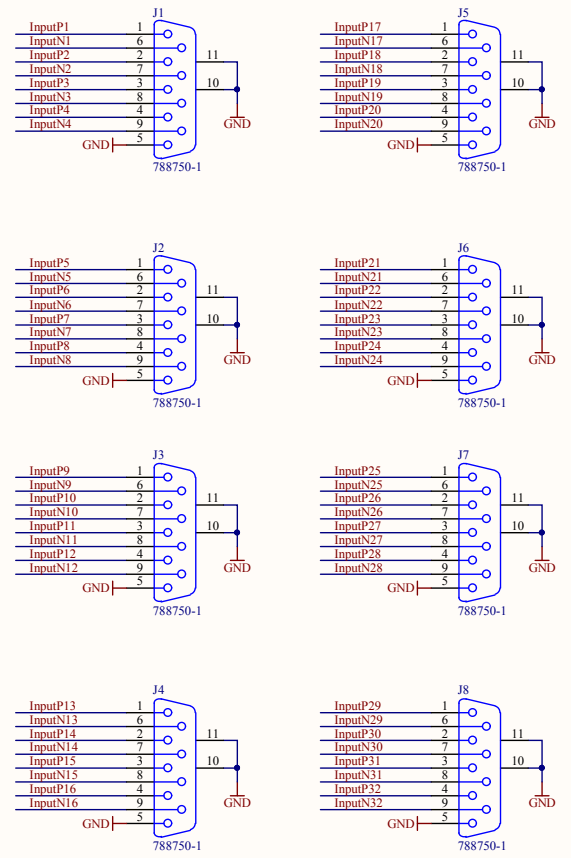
J1
InputP1 1
InputN1 6
InputP2 2
InputN2 7
InputP3 3
InputN3 8
InputP4 4
InputN4 9
GND 5
11
10
GND
788750-1

J5
InputP17 1
InputN17 6
InputP18 2
InputN18 7
InputP19 3
InputN19 8
InputP20 4
InputN20 9
GND 5
11
10
GND
788750-1

J2
InputP5 1
InputN5 6
InputP6 2
InputN6 7
InputP7 3
InputN7 8
InputP8 4
InputN8 9
GND 5
11
10
GND
788750-1

J6
InputP21 1
InputN21 6
InputP22 2
InputN22 7
InputP23 3
InputN23 8
InputP24 4
InputN24 9
GND 5
11
10
GND
788750-1

J3
InputP9 1
InputN9 6
InputP10 2
InputN10 7
InputP11 3
InputN11 8
InputP12 4
InputN12 9
GND 5
11
10
GND
788750-1

J7
InputP25 1
InputN25 6
InputP26 2
InputN26 7
InputP27 3
InputN27 8
InputP28 4
InputN28 9
GND 5
11
10
GND
788750-1

J4
InputP13 1
InputN13 6
InputP14 2
InputN14 7
InputP15 3
InputN15 8
InputP16 4
InputN16 9
GND 5
11
10
GND
788750-1

J8
InputP29 1
InputN29 6
InputP30 2
InputN30 7
InputP31 3
InputN31 8
InputP32 4
InputN32 9
GND 5
11
10
GND
788750-1